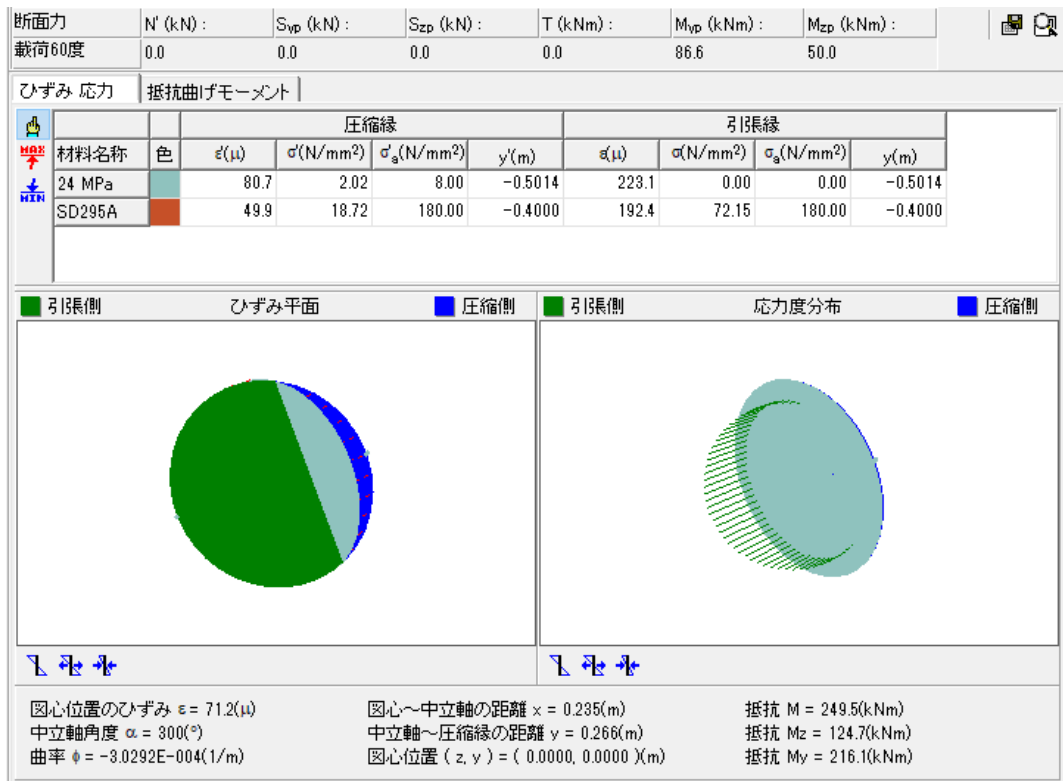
| 断面力 | N' (kN) : | $S_{yp}$ (kN) : | $S_{zp}$ (kN) : | T (kNm) : | $M_{yp}$ (kNm) : | $M_{zp}$ (kNm) : |
|---|---|---|---|---|---|---|
| 載荷60度 | 0.0 | 0.0 | 0.0 | 0.0 | 86.6 | 50.0 |

ひずみ 応力 | 抵抗曲げモーメント

MAX
MIN

| | | 圧縮縁 | | | | 引張縁 | | | |
|---|---|---|---|---|---|---|---|---|---|
| 材料名称 | 色 | ε'(μ) | σ'(N/mm²) | σ'ₛ(N/mm²) | y'(m) | ε(μ) | σ(N/mm²) | σₛ(N/mm²) | y(m) |
| 24 MPa | | 80.7 | 2.02 | 8.00 | -0.5014 | 223.1 | 0.00 | 0.00 | -0.5014 |
| SD295A | | 49.9 | 18.72 | 180.00 | -0.4000 | 192.4 | 72.15 | 180.00 | -0.4000 |

引張側 ひずみ平面 圧縮側

引張側 応力度分布 圧縮側

図心位置のひずみ ε = 71.2(μ)
中立軸角度 α = 300(°)
曲率 ϕ = -3.0292E-004(1/m)

図心～中立軸の距離 x = 0.235(m)
中立軸～圧縮縁の距離 y = 0.266(m)
図心位置 ( z, y ) = ( 0.0000, 0.0000 )(m)

抵抗 M = 249.5(kNm)
抵抗 Mz = 124.7(kNm)
抵抗 My = 216.1(kNm)